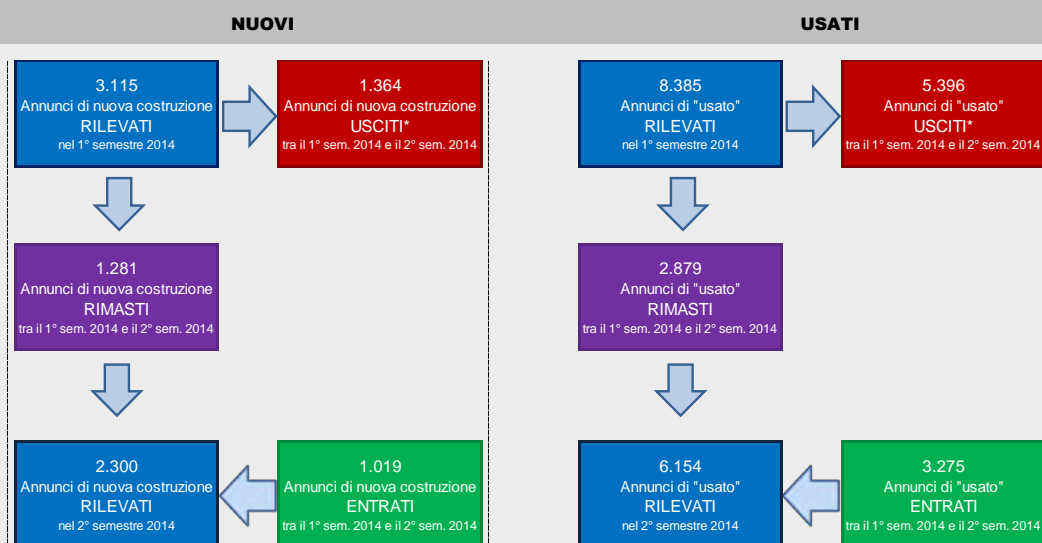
NUOVI

USATI

3.115
Annunci di nuova costruzione
RILEVATI
nel 1° semestre 2014

1.364
Annunci di nuova costruzione
USCITI*
tra il 1° sem. 2014 e il 2° sem. 2014

1.281
Annunci di nuova costruzione
RIMASTI
tra il 1° sem. 2014 e il 2° sem. 2014

2.300
Annunci di nuova costruzione
RILEVATI
nel 2° semestre 2014

1.019
Annunci di nuova costruzione
ENTRATI
tra il 1° sem. 2014 e il 2° sem. 2014

8.385
Annunci di "usato"
RILEVATI
nel 1° semestre 2014

5.396
Annunci di "usato"
USCITI*
tra il 1° sem. 2014 e il 2° sem. 2014

2.879
Annunci di "usato"
RIMASTI
tra il 1° sem. 2014 e il 2° sem. 2014

6.154
Annunci di "usato"
RILEVATI
nel 2° semestre 2014

3.275
Annunci di "usato"
ENTRATI
tra il 1° sem. 2014 e il 2° sem. 2014